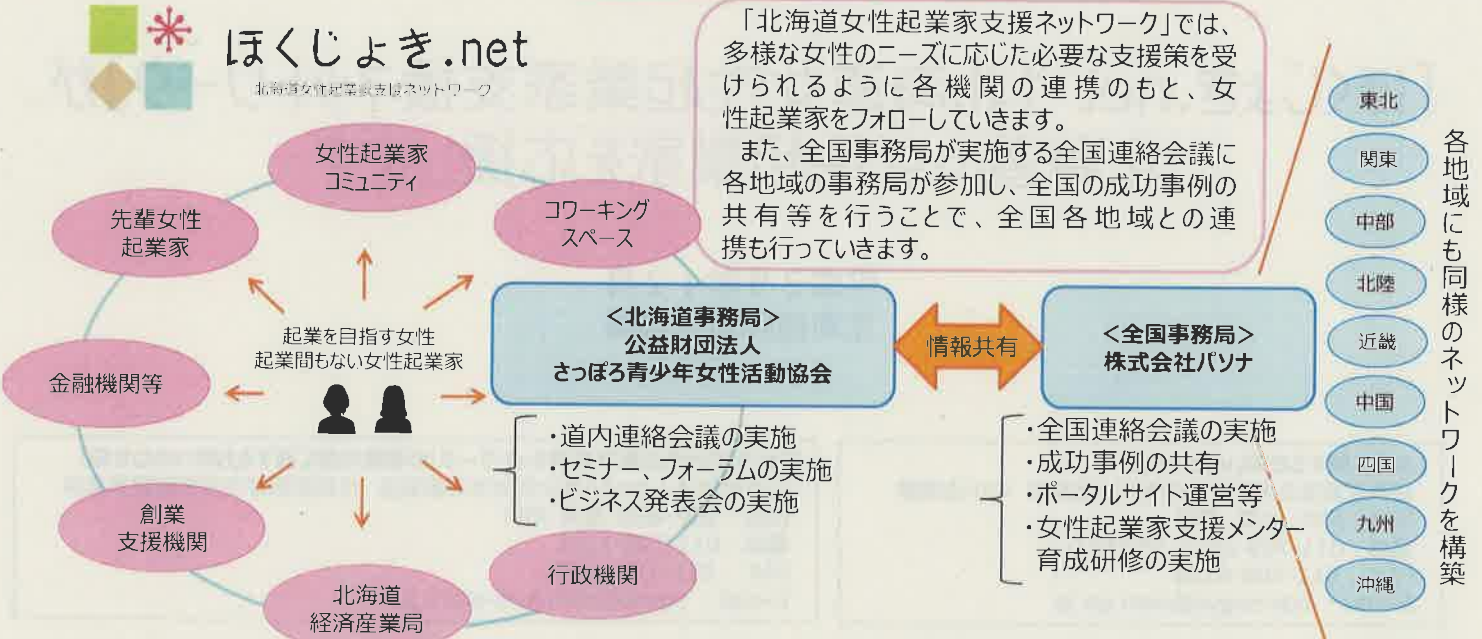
ほくじょき.net
北海道女性起業家支援ネットワーク

「北海道女性起業家支援ネットワーク」では、多様な女性のニーズに応じた必要な支援策を受けられるように各機関の連携のもと、女性起業家をフォローしていきます。
また、全国事務局が実施する全国連絡会議に各地域の事務局が参加し、全国の成功事例の共有等を行うことで、全国各地域との連携も行っていきます。

女性起業家コミュニティ

先輩女性起業家

コワーキングスペース

起業を目指す女性
起業間もない女性起業家

金融機関等

創業支援機関

北海道経済産業局

行政機関

<北海道事務局>
公益財団法人
さっぽろ青少年女性活動協会

・道内連絡会議の実施
・セミナー、フォーラムの実施
・ビジネス発表会の実施

情報共有

<全国事務局>
株式会社パソナ

・全国連絡会議の実施
・成功事例の共有
・ポータルサイト運営等
・女性起業家支援メンター育成研修の実施

東北
関東
中部
北陸
近畿
中国
四国
九州
沖縄

各地域にも同様のネットワークを構築